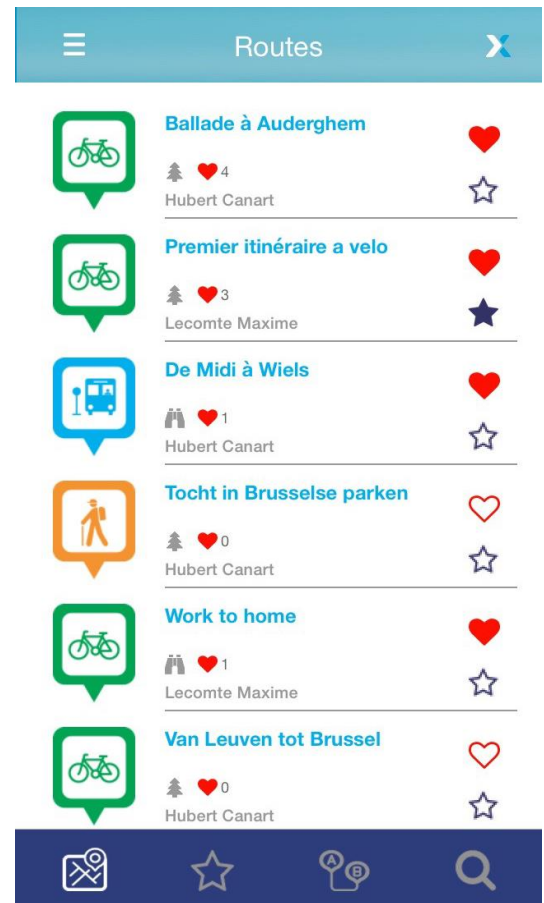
Routes

Ballade à Auderghem
4
Hubert Canart

Premier itinéraire a velo
3
Lecomte Maxime

De Midi à Wiels
1
Hubert Canart

Tocht in Brusselse parken
0
Hubert Canart

Work to home
1
Lecomte Maxime

Van Leuven tot Brussel
0
Hubert Canart

A B